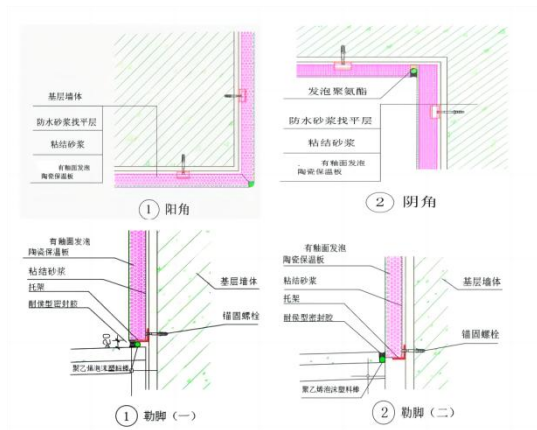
基层墙体

防水砂浆找平层

粘结砂浆

有釉面发泡陶瓷保温板

① 阳角

发泡聚氨酯

防水砂浆找平层

粘结砂浆

有釉面发泡陶瓷保温板

② 阴角

有釉面发泡陶瓷保温板

粘结砂浆

托架

耐候型密封胶

基层墙体

锚固螺栓

聚乙烯泡沫塑料棒

① 勒脚（一）

有釉面发泡陶瓷保温板

粘结砂浆

托架

耐候型密封胶

基层墙体

锚固螺栓

聚乙烯泡沫塑料棒

② 勒脚（二）